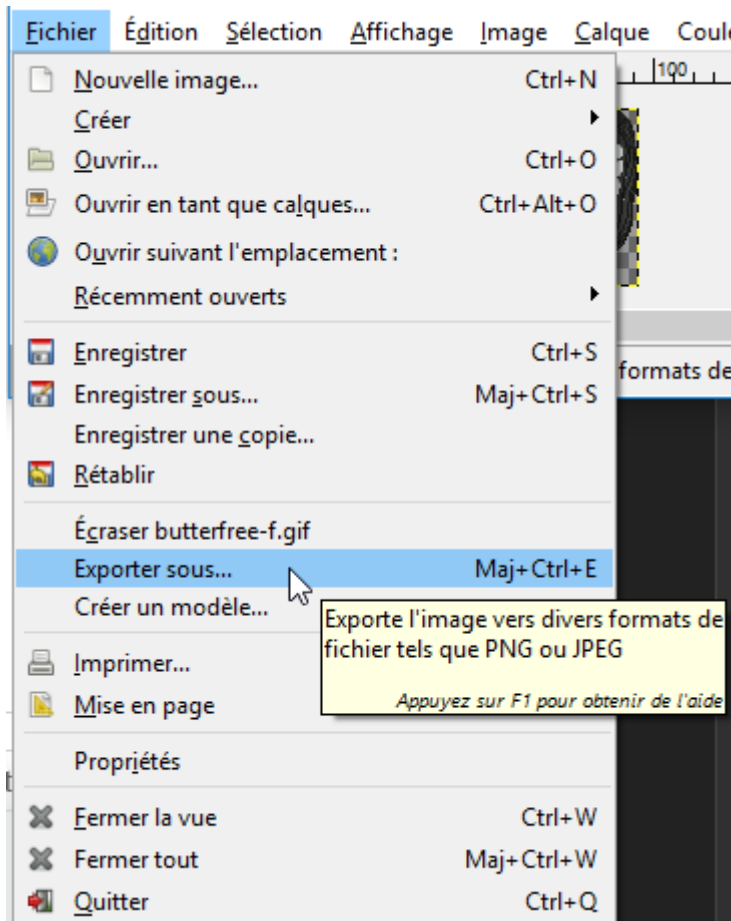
Fichier Édition Sélection Affichage Image Calque Coul

Nouvelle image... Ctrl+N
Créer
Ouvrir... Ctrl+O
Ouvrir en tant que calques... Ctrl+Alt+O
Ouvrir suivant l'emplacement :
Récemment ouverts

Enregistrer Ctrl+S
Enregistrer sous... Maj+Ctrl+S
Enregistrer une copie...
Rétablir

Écraser butterfree-f.gif
Exporter sous... Maj+Ctrl+E
Créer un modèle...

Imprimer...
Mise en page

Propriétés

Fermer la vue Ctrl+W
Fermer tout Maj+Ctrl+W
Quitter Ctrl+Q

100

formats de

Exporte l'image vers divers formats de fichier tels que PNG ou JPEG

Appuyez sur F1 pour obtenir de l'aide